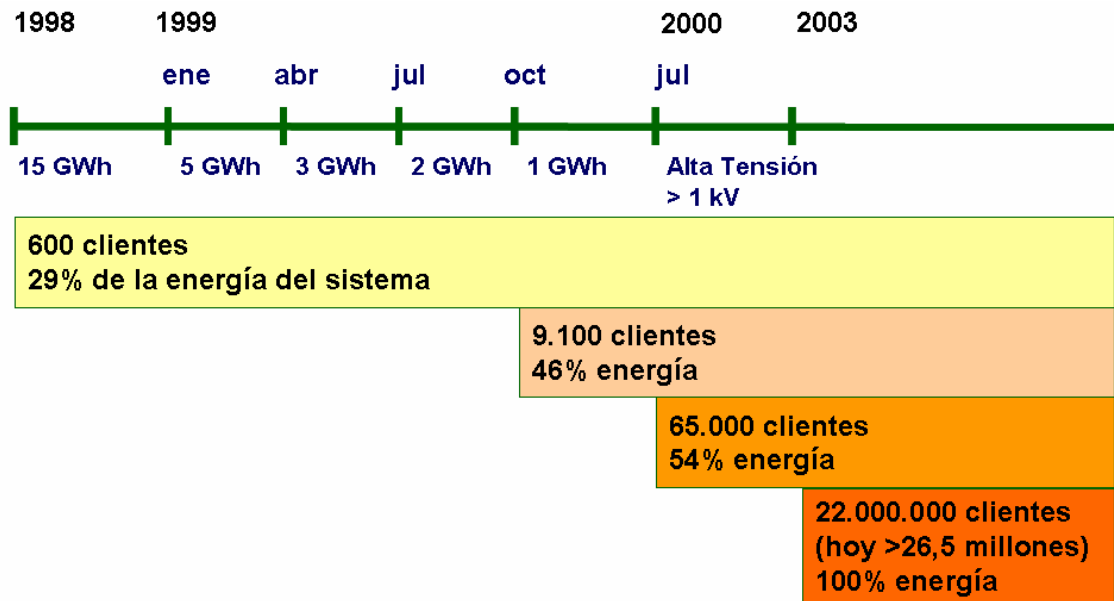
1998 1999 2000 2003

ene abr jul oct jul

15 GWh 5 GWh 3 GWh 2 GWh 1 GWh Alta Tensión > 1 kV

600 clientes
29% de la energía del sistema

9.100 clientes
46% energía

65.000 clientes
54% energía

22.000.000 clientes
(hoy >26,5 millones)
100% energía